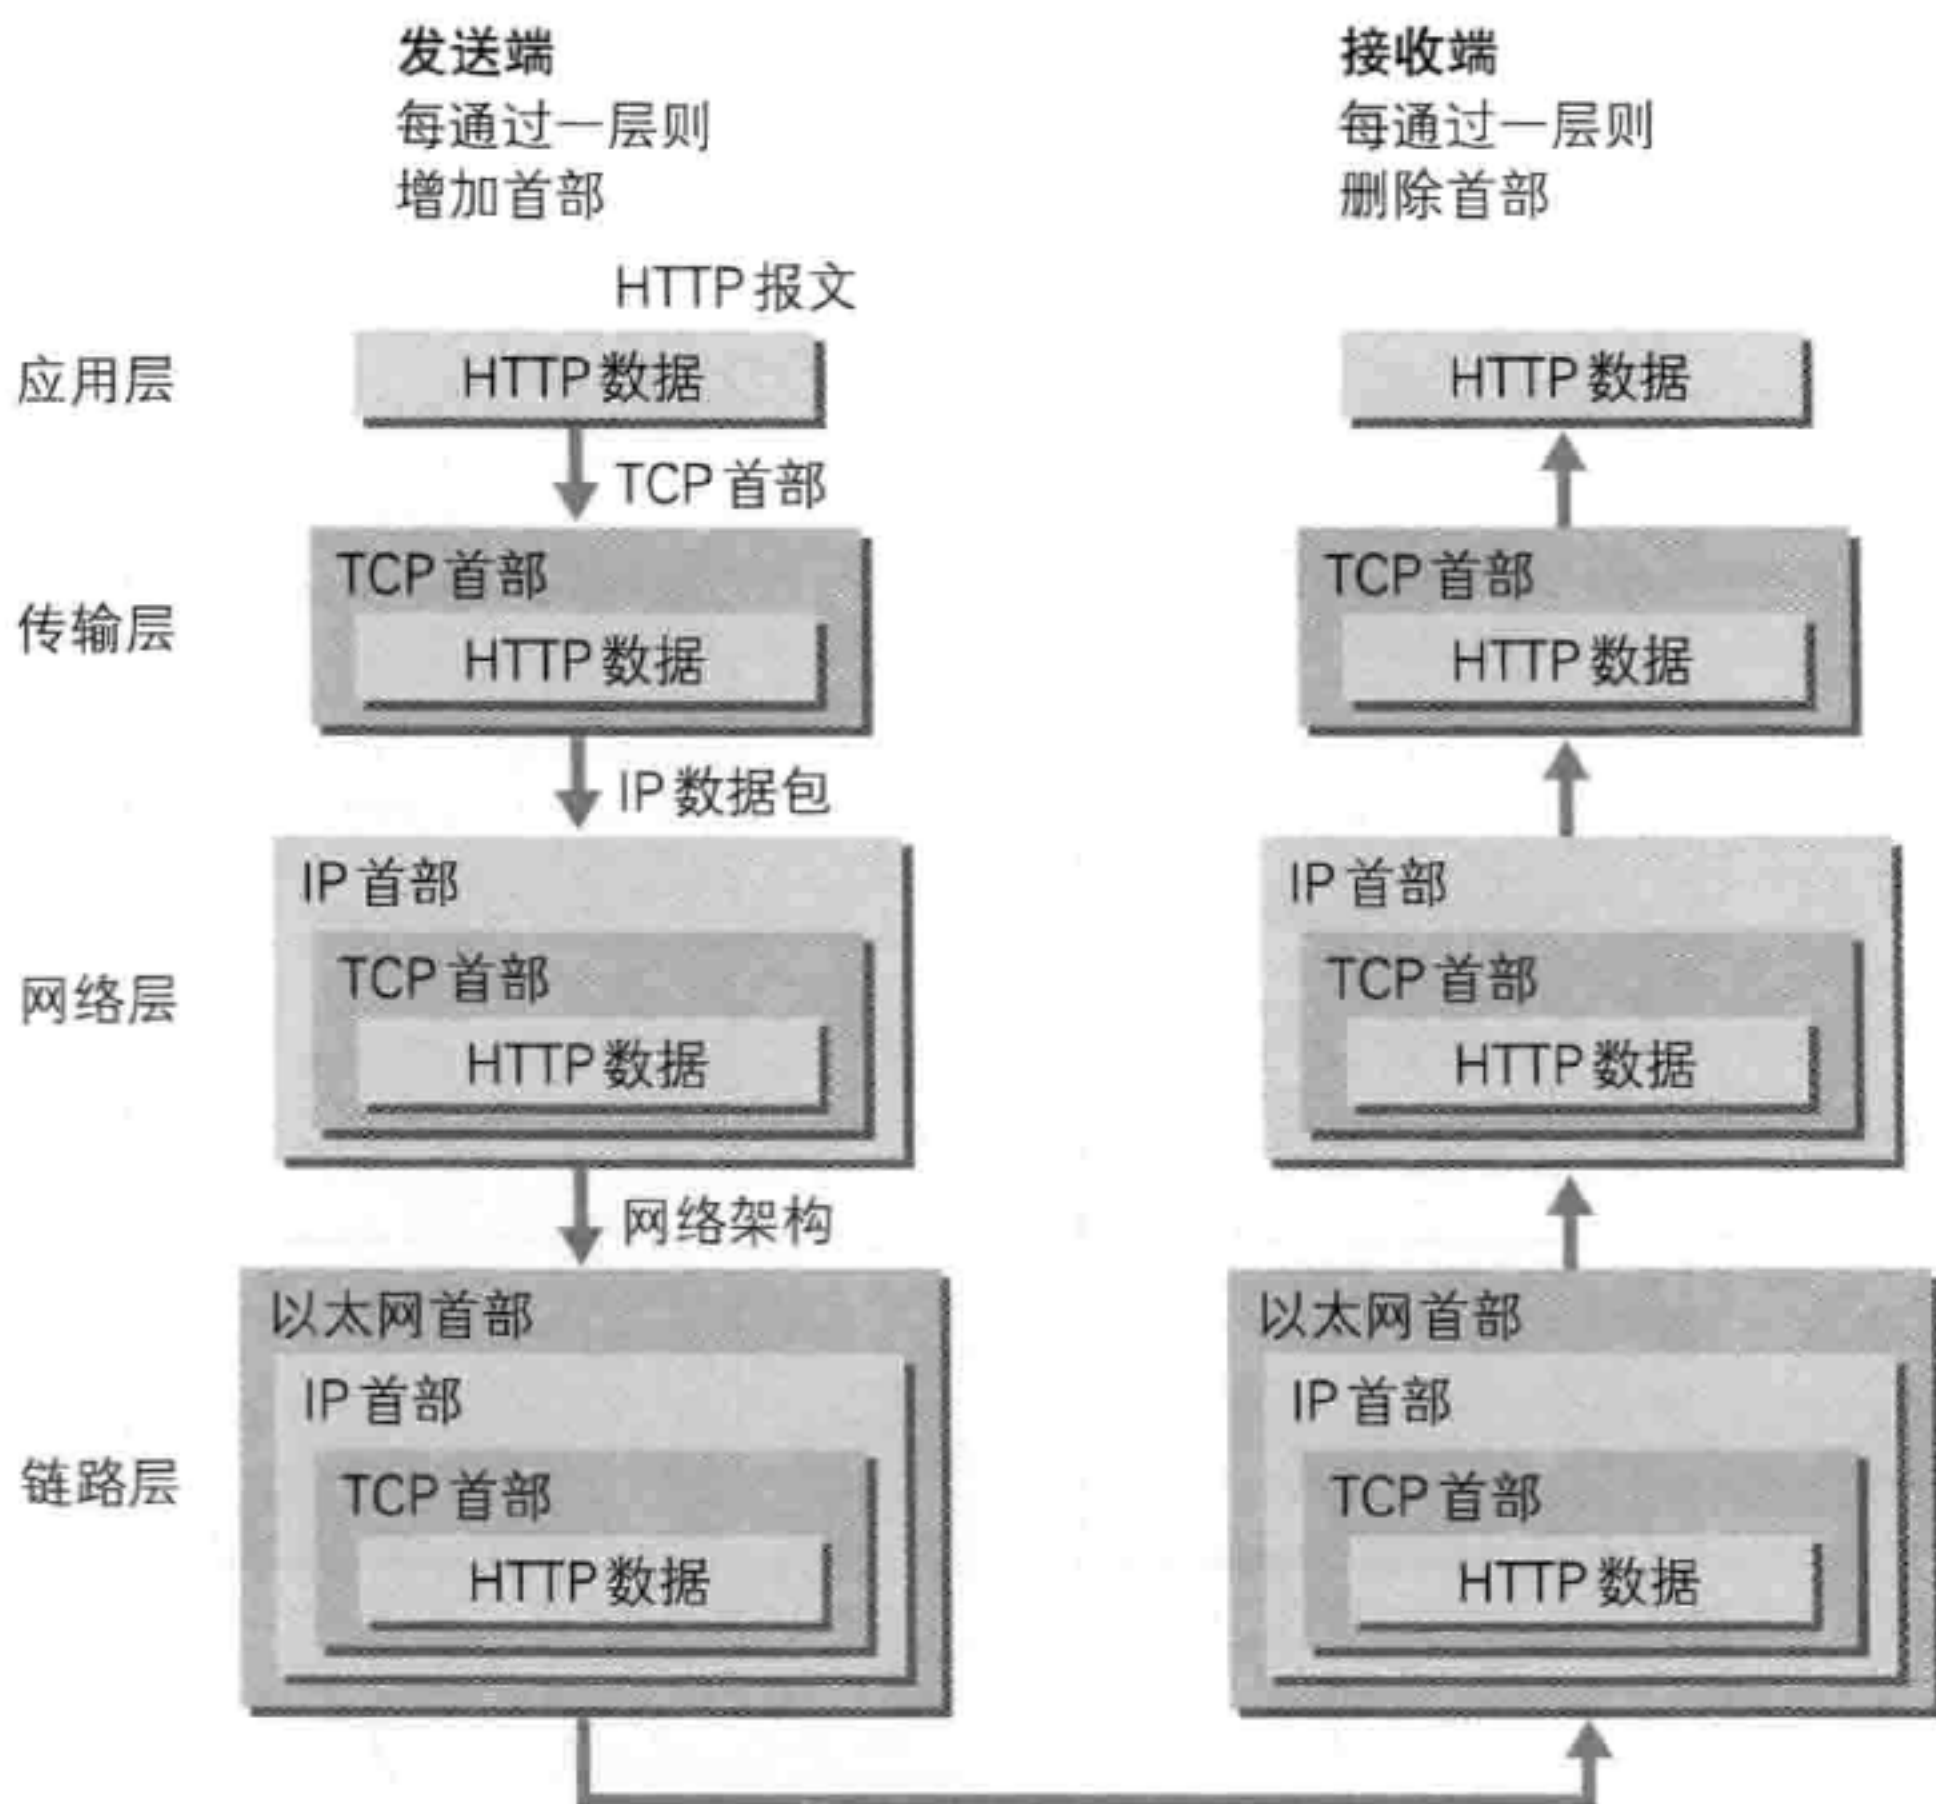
发送端
每通过一层则
增加首部

接收端
每通过一层则
删除首部

HTTP 报文

应用层
HTTP 数据
HTTP 数据

TCP 首部

传输层
TCP 首部
HTTP 数据
TCP 首部
HTTP 数据

IP 数据包

网络层
IP 首部
TCP 首部
HTTP 数据
IP 首部
TCP 首部
HTTP 数据

网络架构

链路层
以太网首部
IP 首部
TCP 首部
HTTP 数据
以太网首部
IP 首部
TCP 首部
HTTP 数据